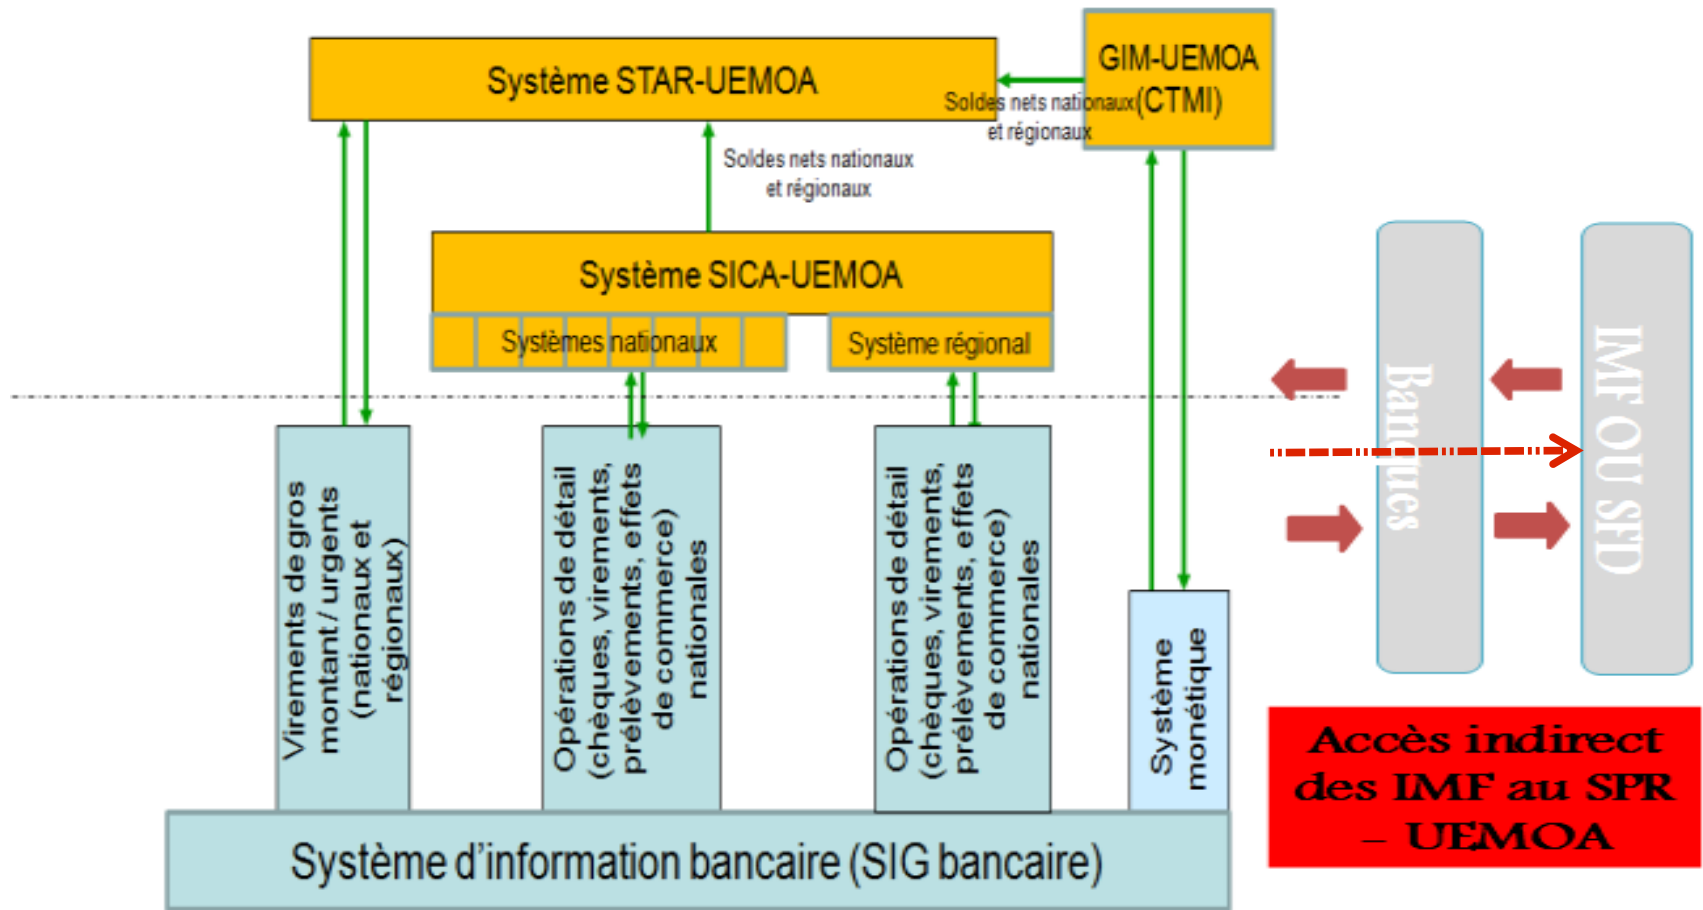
Système STAR-UEMOA

GIM-UEMOA (CTMI)

Soldes nets nationaux et régionaux

Soldes nets nationaux et régionaux

Système SICA-UEMOA

Systèmes nationaux

Système régional

Virements de gros montant / urgents (nationaux et régionaux)

Opérations de détail (chèques, virements, prélèvements, effets de commerce) nationales

Opérations de détail (chèques, virements, prélèvements, effets de commerce) nationales

Système monétique

Banques

IMF OU SFD

Accès indirect des IMF au SPR – UEMOA

Système d'information bancaire (SIG bancaire)